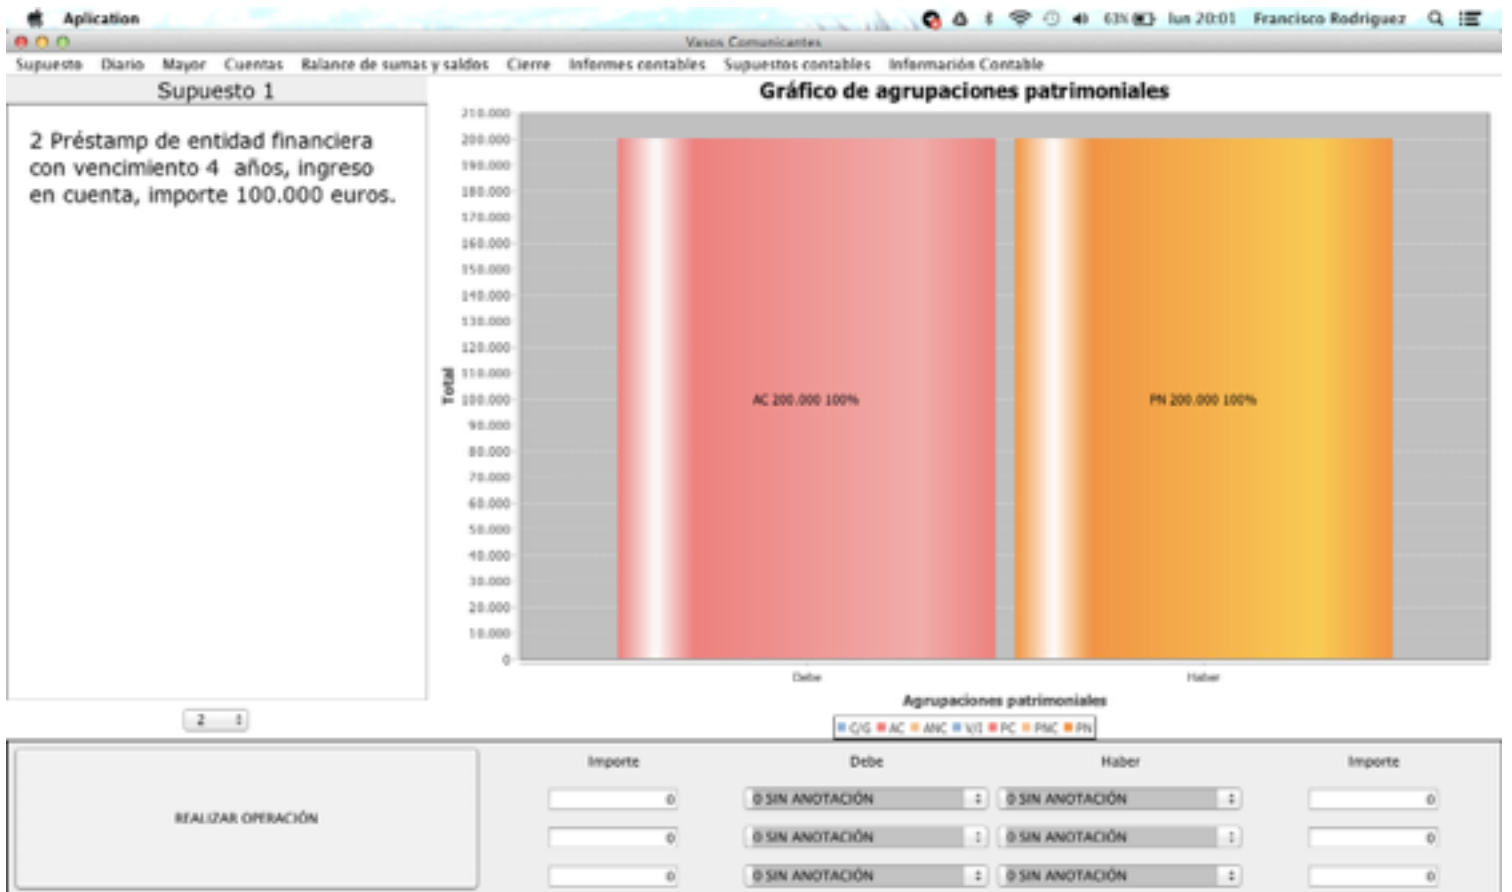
Aplication 63% lun 20:01 Francisco Rodriguez

Vasos Comunicantes

Supuesto Diario Mayor Cuentas Balance de sumas y saldos Cierre Informes contables Supuestos contables Información Contable

Supuesto 1

2 Préstamp de entidad financiera con vencimiento 4 años, ingreso en cuenta, importe 100.000 euros.

2

Gráfico de agrupaciones patrimoniales

210.000
200.000
190.000
180.000
170.000
160.000
150.000
140.000
130.000
120.000
110.000
100.000
90.000
80.000
70.000
60.000
50.000
40.000
30.000
20.000
10.000
0

Total

AC 200.000 100%

PN 200.000 100%

Debe

Haber

Agrupaciones patrimoniales

C/G AC ANC V/I PC PNC PN

REALIZAR OPERACIÓN

| Importe | Debe | Haber | Importe |
|---|---|---|---|
| 0 | 0 SIN ANOTACIÓN | 0 SIN ANOTACIÓN | 0 |
| 0 | 0 SIN ANOTACIÓN | 0 SIN ANOTACIÓN | 0 |
| 0 | 0 SIN ANOTACIÓN | 0 SIN ANOTACIÓN | 0 |